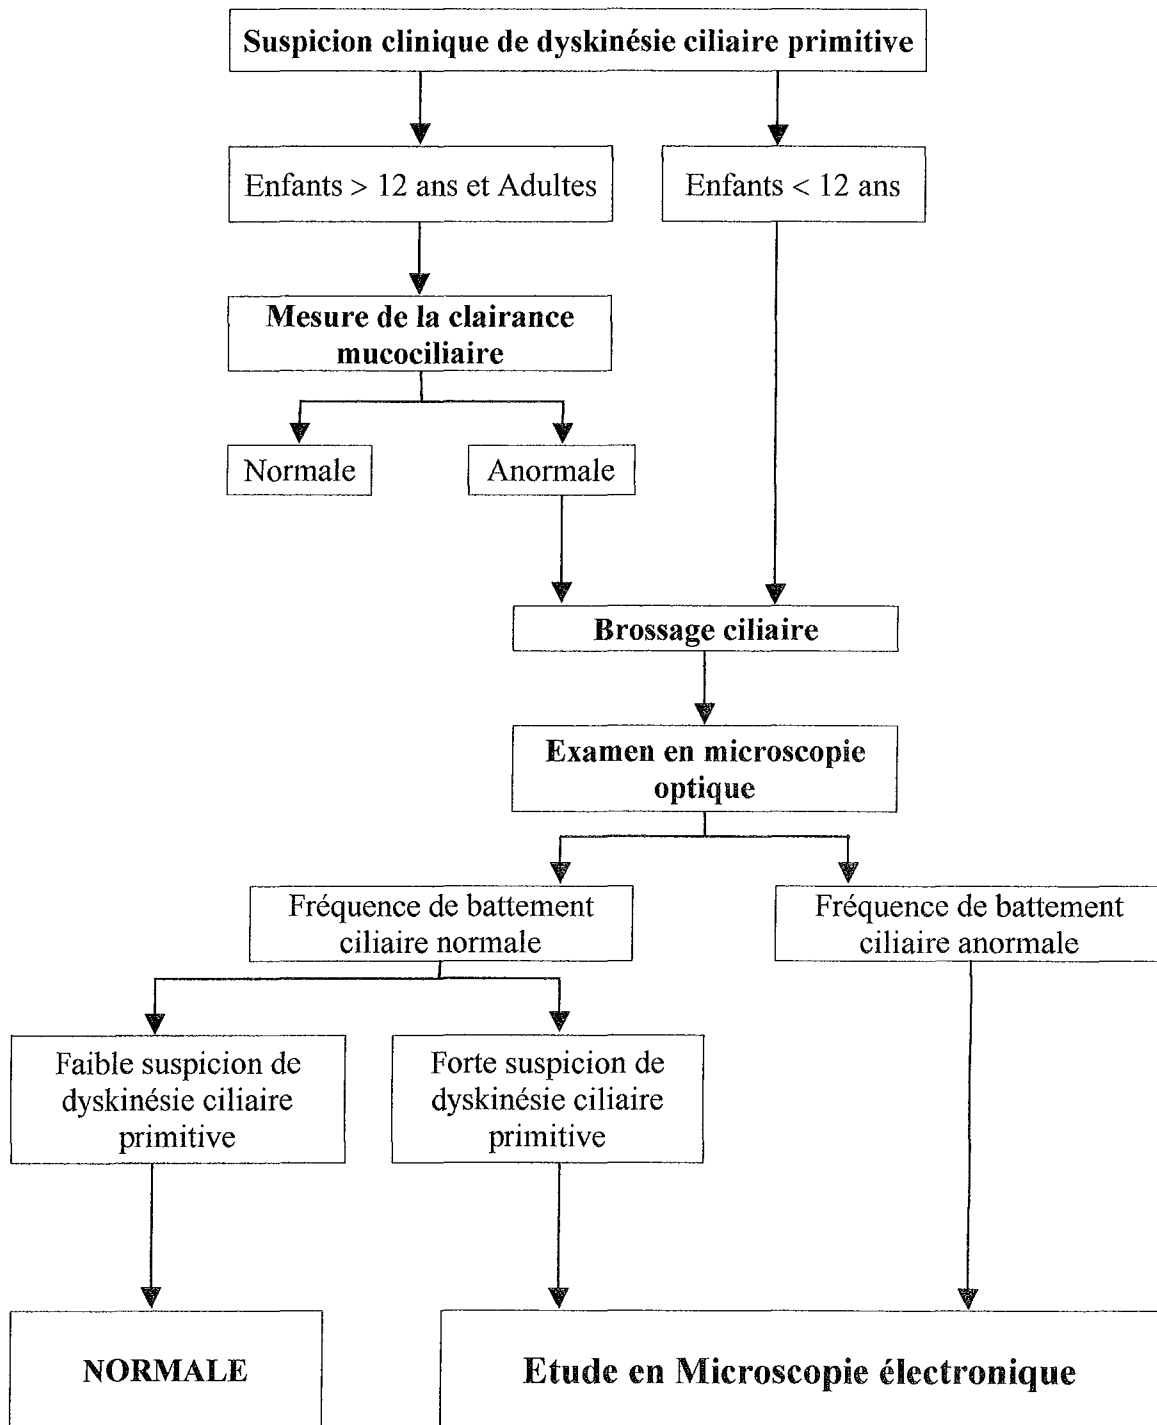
Suspicion clinique de dyskinésie ciliaire primitive

Enfants > 12 ans et Adultes

Enfants < 12 ans

Mesure de la clairance mucociliaire

Normale

Anormale

Brossage ciliaire

Examen en microscopie optique

Fréquence de battement ciliaire normale

Fréquence de battement ciliaire anormale

Faible suspicion de dyskinésie ciliaire primitive

Forte suspicion de dyskinésie ciliaire primitive

NORMALE

Etude en Microscopie électronique